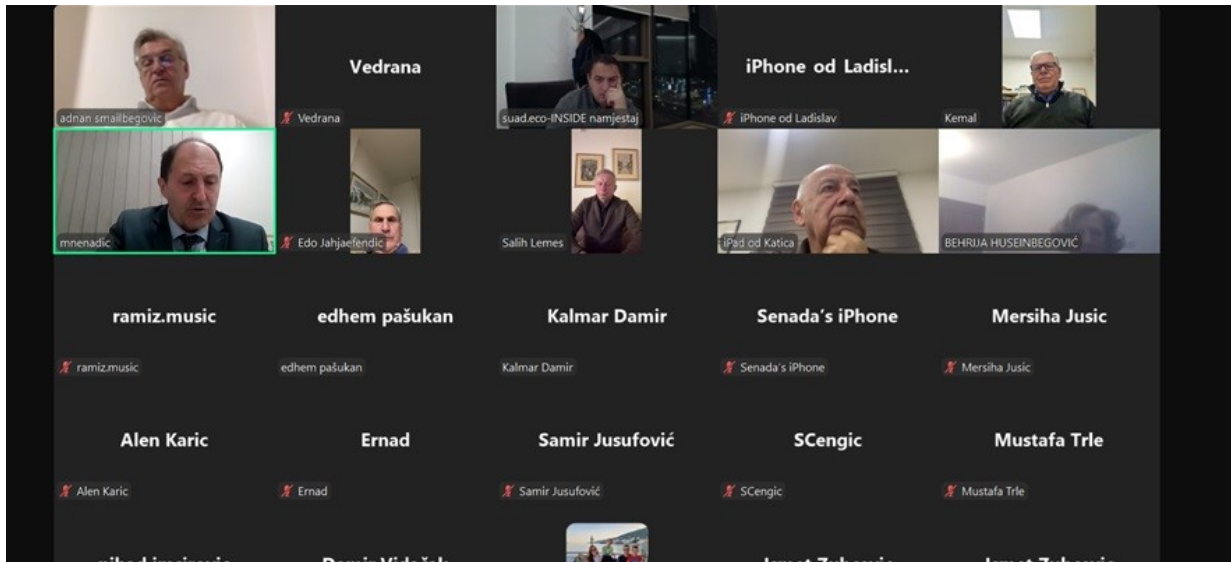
adnan smailbegovic

Vedrana

Vedrana

suad.eco-INSIDE namjestaj

iPhone od Ladisl...

iPhone od Ladislav

Kemal

mnenadic

Edo Jahjaefendic

Salih Lemes

iPad od Katica

BEHRIJA HUSEINBEGOVIĆ

ramiz.music

ramiz.music

edhem pašukan

edhem pašukan

Kalmar Damir

Kalmar Damir

Senada's iPhone

Senada's iPhone

Mersiha Jusic

Mersiha Jusic

Alen Karic

Alen Karic

Ernad

Ernad

Samir Jusufović

Samir Jusufović

SCengic

SCengic

Mustafa Trle

Mustafa Trle

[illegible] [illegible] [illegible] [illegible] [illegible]